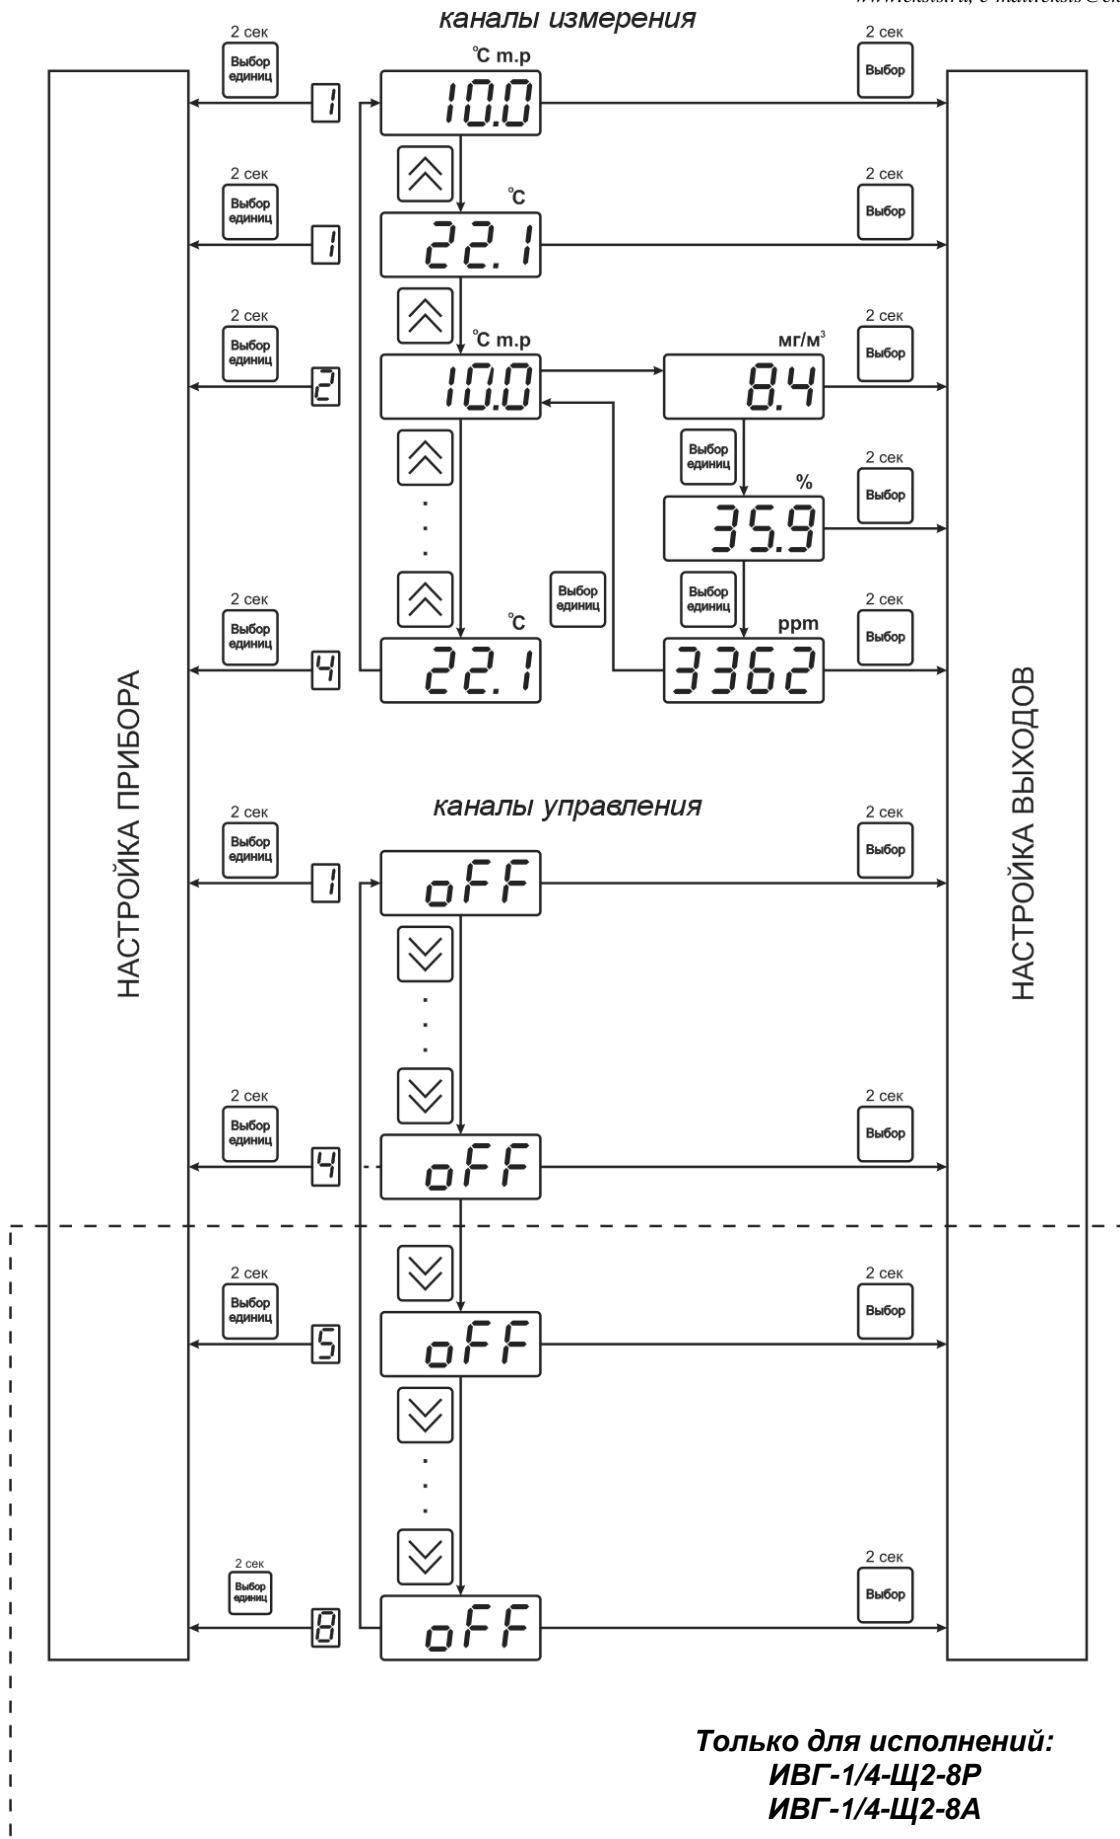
www.eksis.ru, e-mail:eksis@eksis.ru

каналы измерения

2 сек
Выбор единиц
1
°C т.р
10.0
2 сек
Выбор

2 сек
Выбор единиц
1
°C
22.1
2 сек
Выбор

2 сек
Выбор единиц
2
°C т.р
10.0
мг/м³
8.4
2 сек
Выбор

Выбор единиц
%
35.9
2 сек
Выбор

Выбор единиц
Выбор единиц
ppm
3362
2 сек
Выбор

2 сек
Выбор единиц
4
°C
22.1

НАСТРОЙКА ПРИБОРА

НАСТРОЙКА ВЫХОДОВ

каналы управления

2 сек
Выбор единиц
1
oFF
2 сек
Выбор

2 сек
Выбор единиц
4
oFF
2 сек
Выбор

2 сек
Выбор единиц
5
oFF
2 сек
Выбор

2 сек
Выбор единиц
8
oFF
2 сек
Выбор

Только для исполнений:
ИВГ-1/4-Щ2-8Р
ИВГ-1/4-Щ2-8А